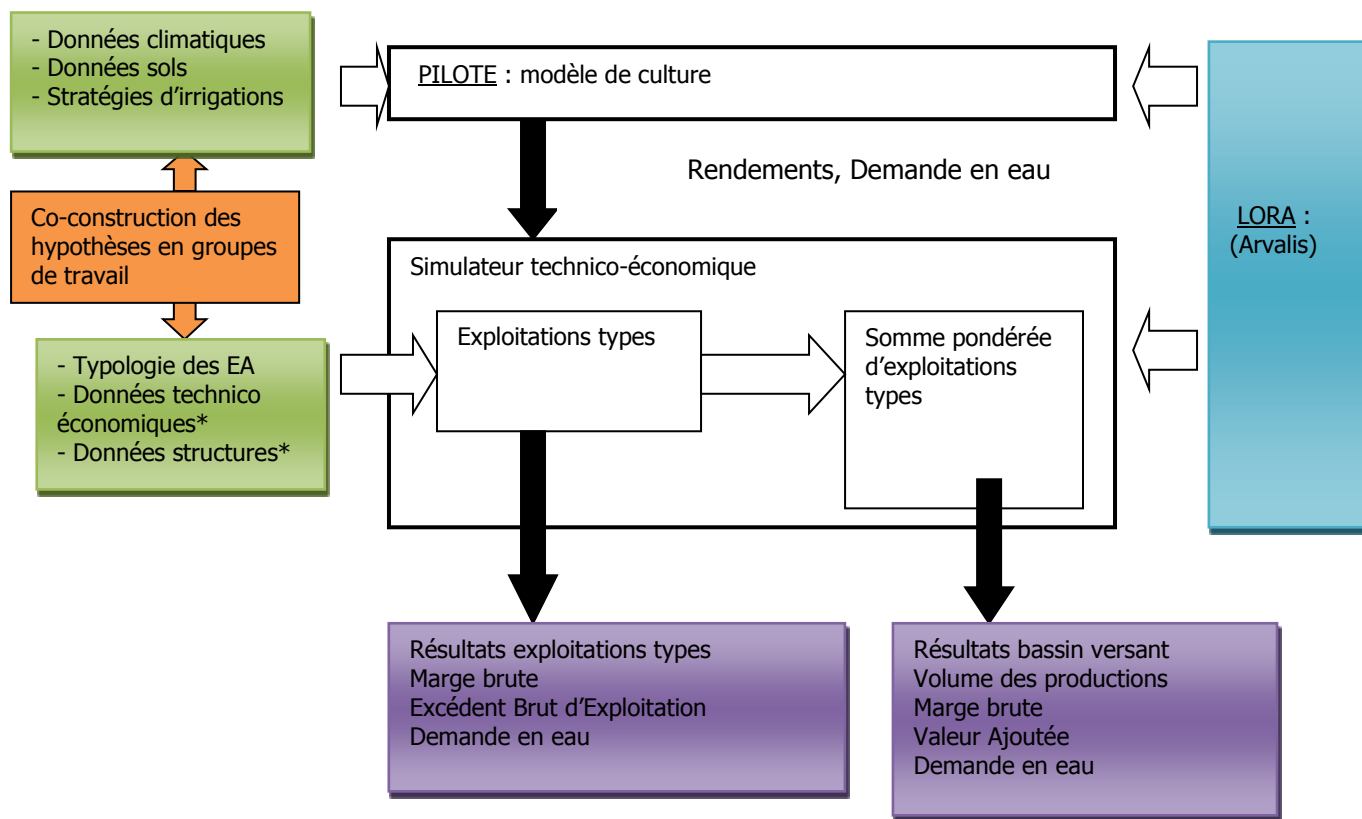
- Données climatiques
- Données sols
- Stratégies d'irrigations

PILOTE : modèle de culture

Rendements, Demande en eau

Co-construction des hypothèses en groupes de travail

LORA :
(Arvalis)

Simulateur technico-économique

Exploitations types

Somme pondérée d'exploitations types

- Typologie des EA
- Données technico économiques*
- Données structures*

Résultats exploitations types
Marge brute
Excédent Brut d'Exploitation
Demande en eau

Résultats bassin versant
Volume des productions
Marge brute
Valeur Ajoutée
Demande en eau